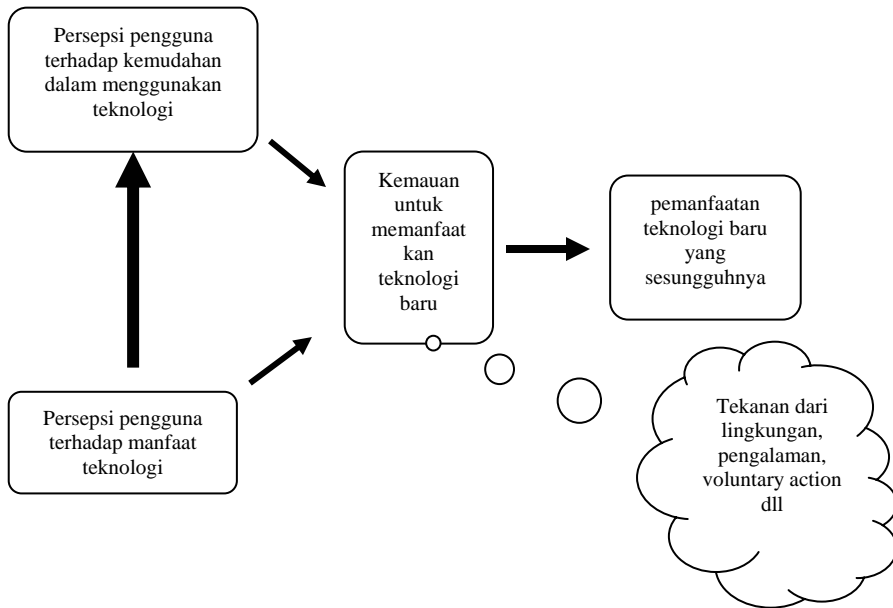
Persepsi pengguna terhadap kemudahan dalam menggunakan teknologi

Kemauan untuk memanfaat kan teknologi baru

pemanfaatan teknologi baru yang sesungguhnya

Persepsi pengguna terhadap manfaat teknologi

Tekanan dari lingkungan, pengalaman, voluntary action dll